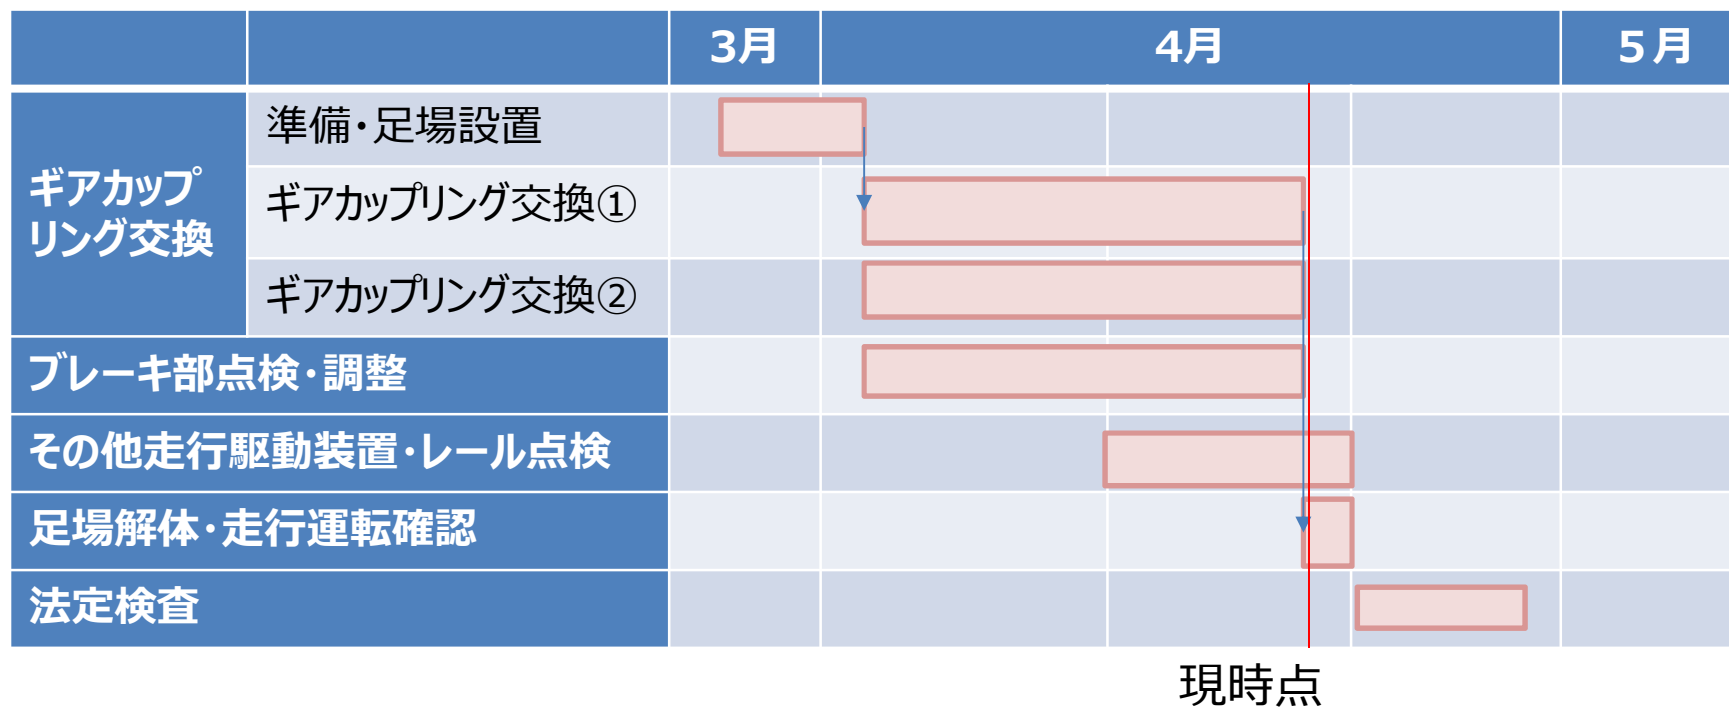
| | | 3月 | 4月 | 5月 |
|---|---|---|---|---|
| ギアカップリング交換 | 準備・足場設置 | | | |
| | ギアカップリング交換① | | | |
| | ギアカップリング交換② | | | |
| ブレーキ部点検・調整 | | | | |
| その他走行駆動装置・レール点検 | | | | |
| 足場解体・走行運転確認 | | | | |
| 法定検査 | | | | |

現時点